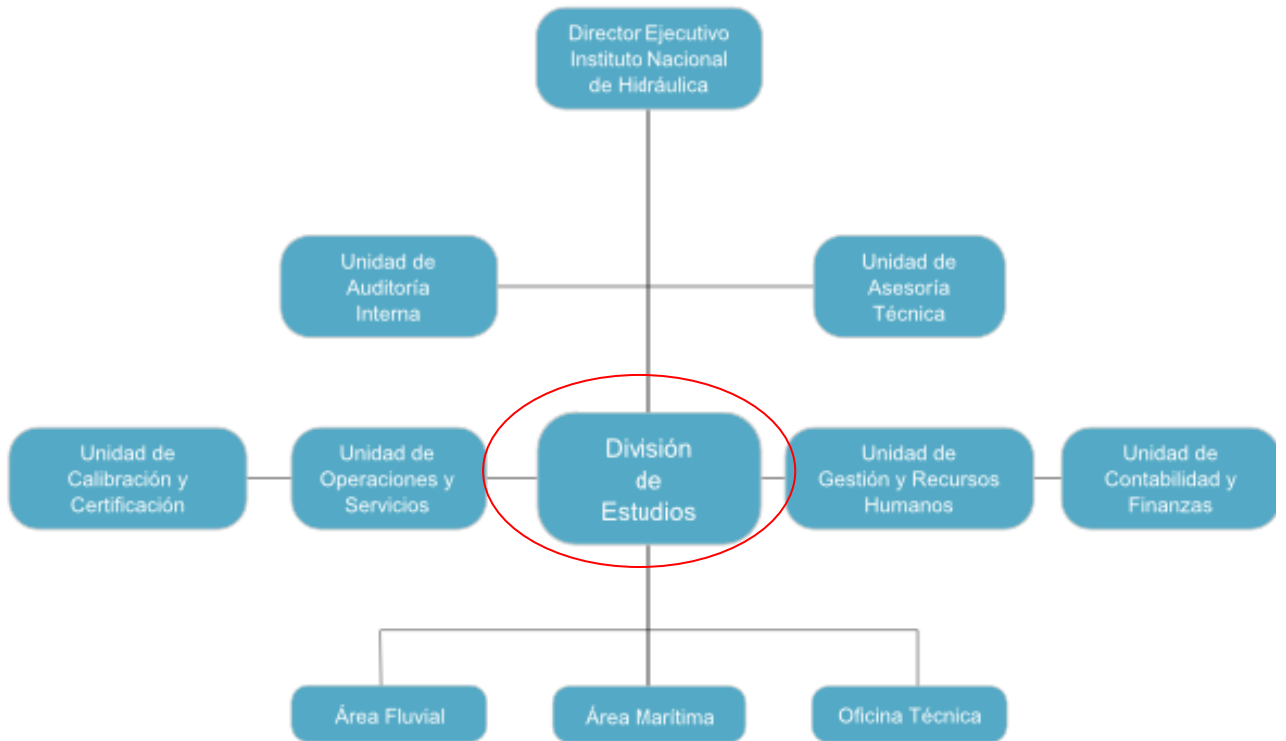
Director Ejecutivo
Instituto Nacional
de Hidráulica

Unidad de
Auditoría
Interna

Unidad de
Asesoría
Técnica

Unidad de
Calibración y
Certificación

Unidad de
Operaciones y
Servicios

División
de
Estudios

Unidad de
Gestión y Recursos
Humanos

Unidad de
Contabilidad y
Finanzas

Área Fluvial

Área Marítima

Oficina Técnica